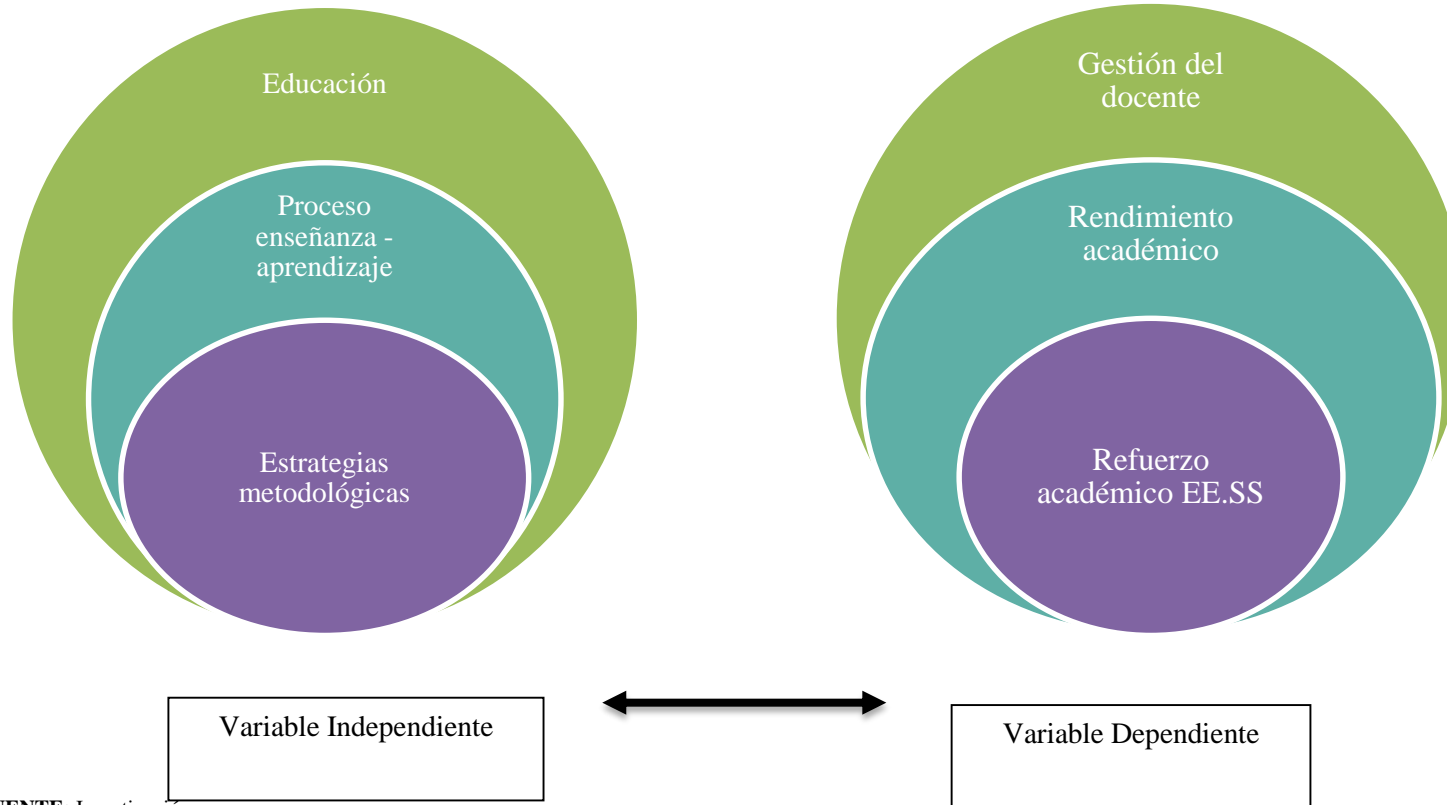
Educación

Proceso enseñanza - aprendizaje

Estrategias metodológicas

Gestión del docente

Rendimiento académico

Refuerzo académico EE.SS

Variable Independiente

Variable Dependiente

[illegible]ENTE: Investigación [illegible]